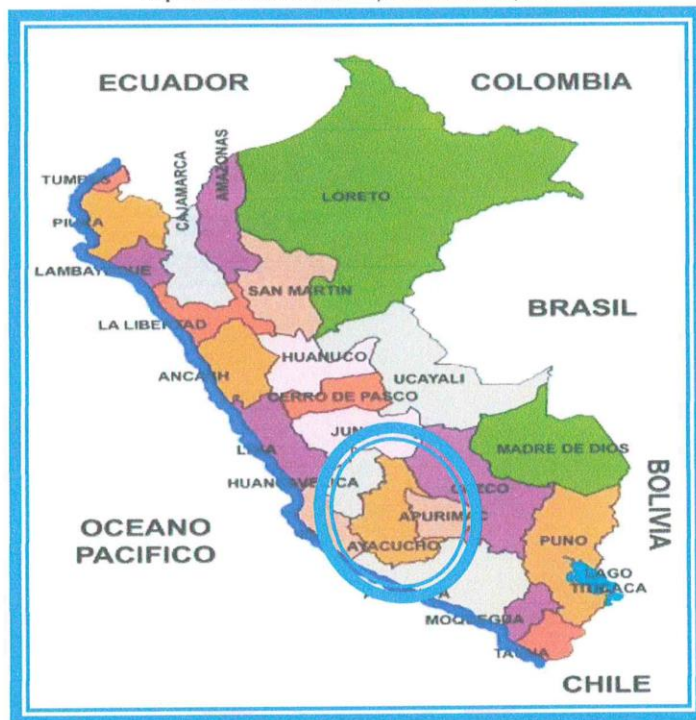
ECUADOR
COLOMBIA
TUMBES
PIURA
LAMBAYEQUE
CAJAMARCA
AMAZONAS
LORETO
SAN MARTIN
BRASIL
LA LIBERTAD
HUANUCO
ANCASH
UCAYALI
CERRO DE PASCO
JUNIN
LIMA
MADRE DE DIOS
HUANCAVELICA
CUZCO
BOLIVIA
OCEANO PACIFICO
APURIMAC
AYACUCHO
PUNO
LAGO TITICACA
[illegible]
MOQUEGUA
TACNA
CHILE